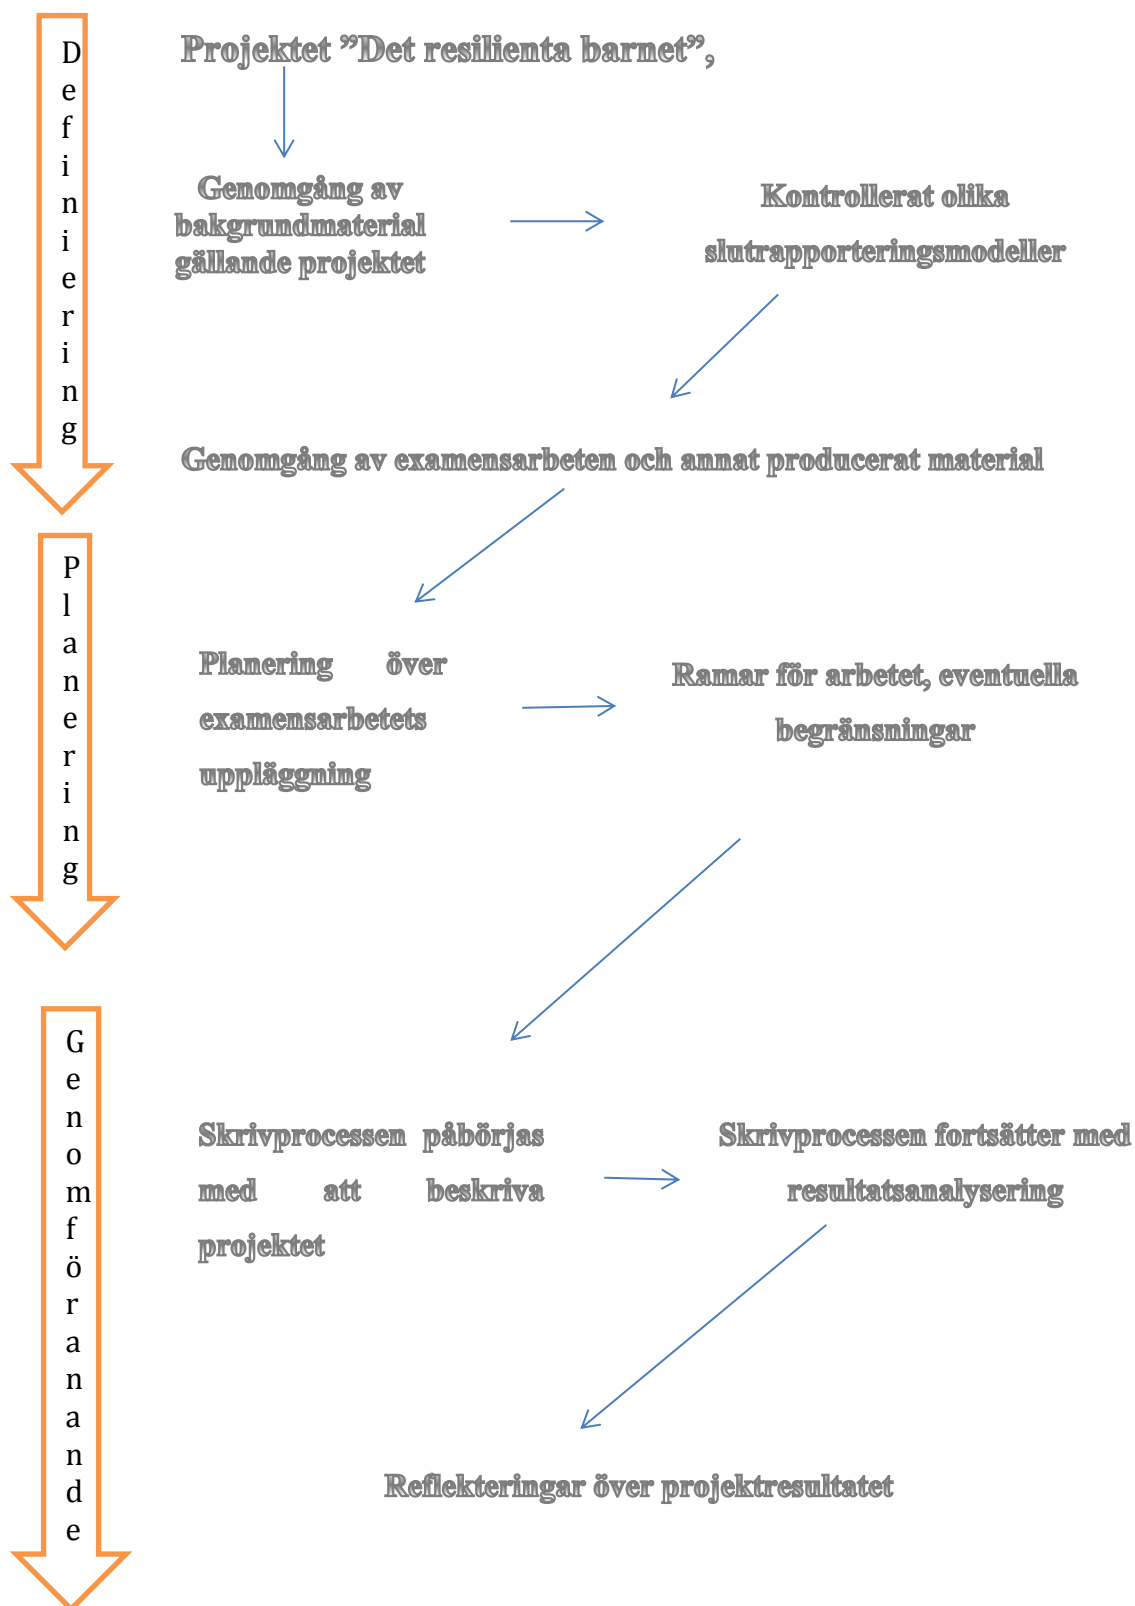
Definiering

Projektet ”Det resilienta barnet”,

Genomgång av bakgrundmaterial gällande projektet

Kontrollerat olika slutrapporteringsmodeller

Genomgång av examensarbeten och annat producerat material

Planering

Planering över examensarbetets uppläggning

Ramar för arbetet, eventuella begränsningar

Genomförande

Skrivprocessen påbörjas med att beskriva projektet

Skrivprocessen fortsätter med resultatsanalysering

Reflekteringar över projektresultatet